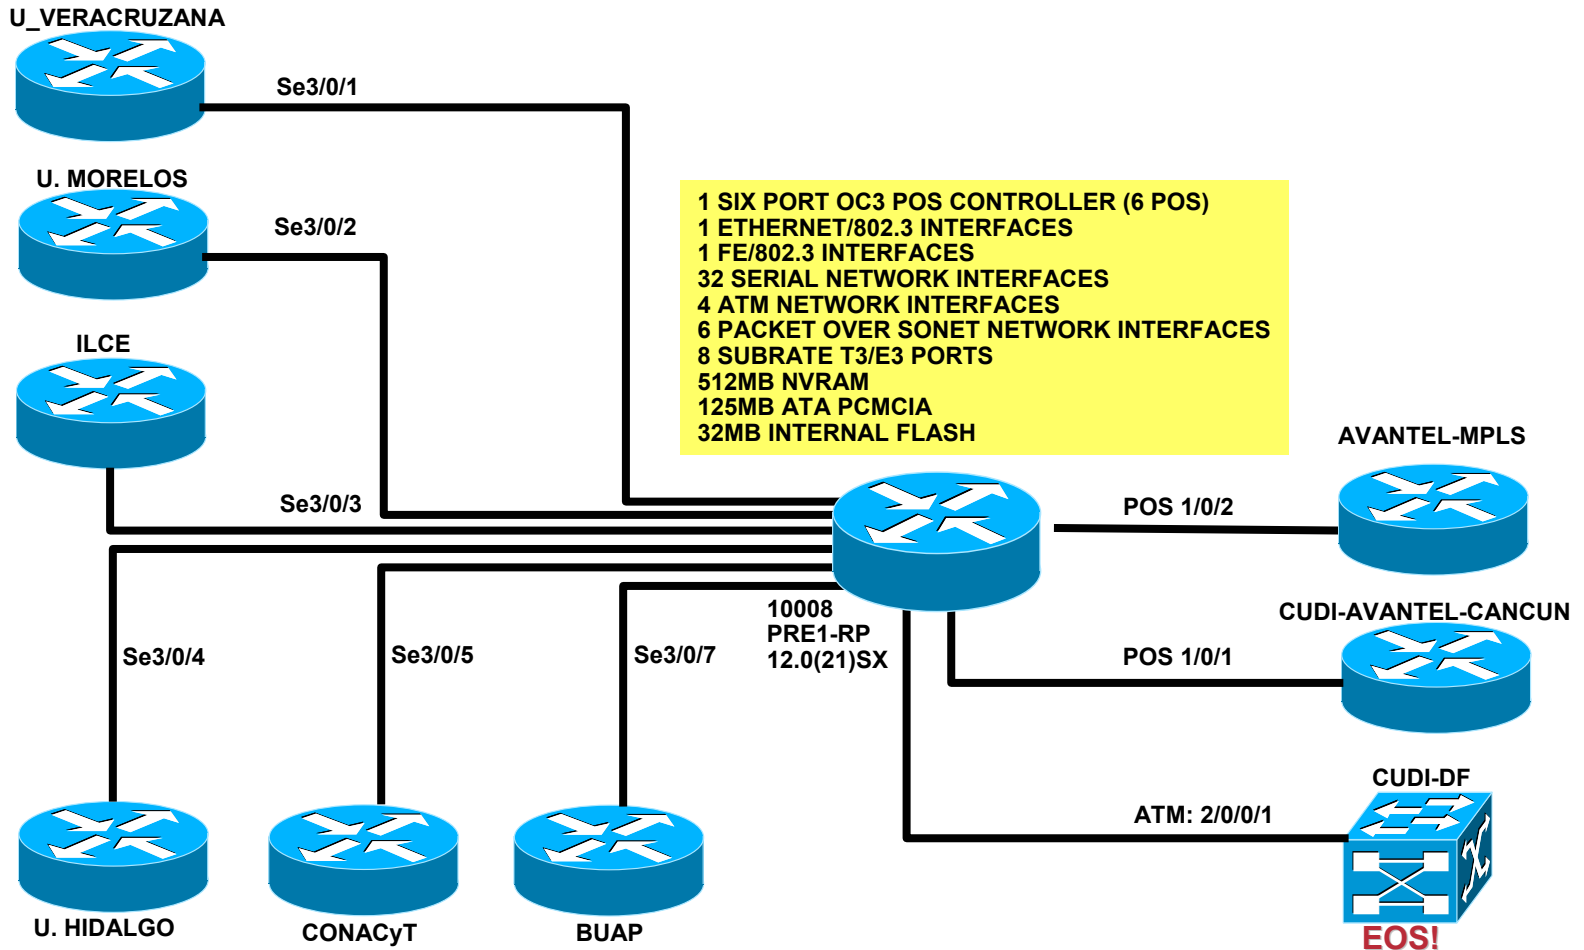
U_VERACRUZANA

Se3/0/1

U. MORELOS

Se3/0/2

ILCE

Se3/0/3

1 SIX PORT OC3 POS CONTROLLER (6 POS)
1 ETHERNET/802.3 INTERFACES
1 FE/802.3 INTERFACES
32 SERIAL NETWORK INTERFACES
4 ATM NETWORK INTERFACES
6 PACKET OVER SONET NETWORK INTERFACES
8 SUBRATE T3/E3 PORTS
512MB NVRAM
125MB ATA PCMCIA
32MB INTERNAL FLASH

AVANTEL-MPLS

POS 1/0/2

10008
PRE1-RP
12.0(21)SX

CUDI-AVANTEL-CANCUN

POS 1/0/1

Se3/0/4

Se3/0/5

Se3/0/7

CUDI-DF

ATM: 2/0/0/1

U. HIDALGO

CONACyT

BUAP

EOS!